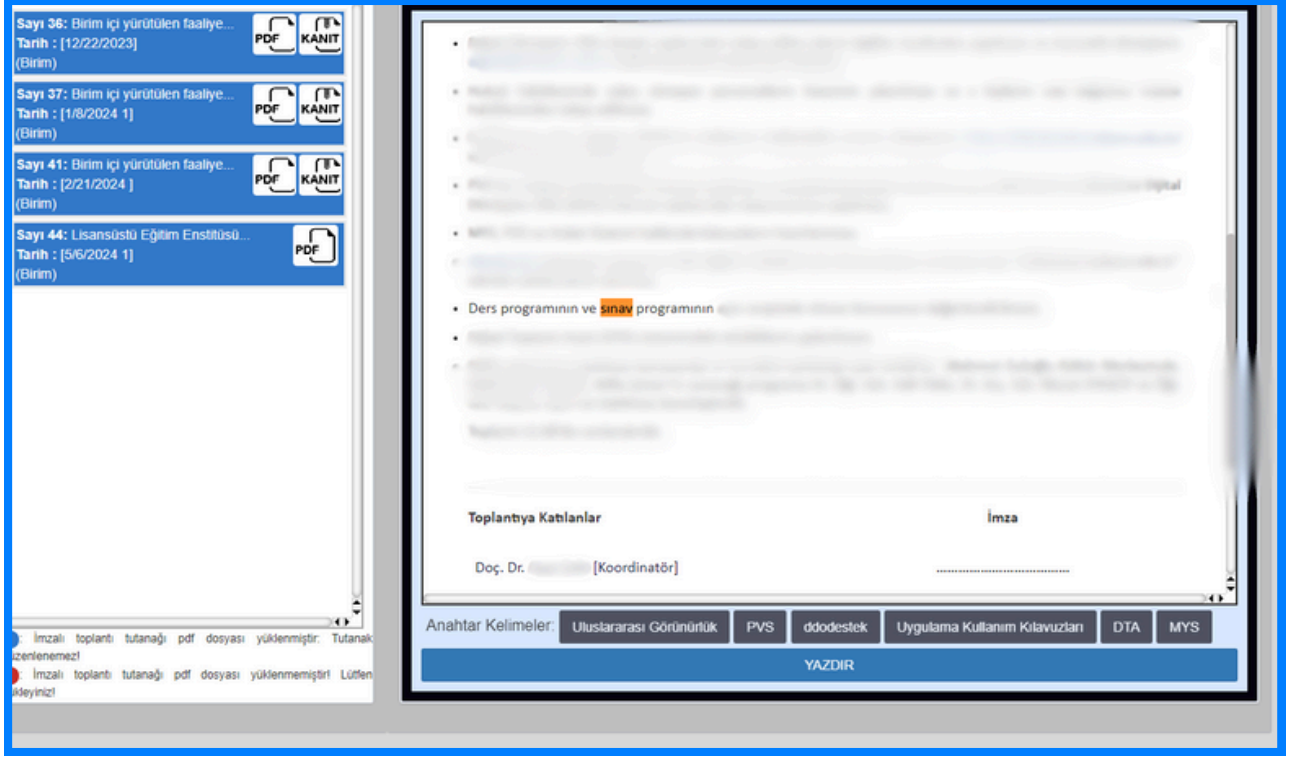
Sayı 36: Birim içi yürütülen faaliye...
Tarih : [12/22/2023]
(Birim)

PDF KANIT

Sayı 37: Birim içi yürütülen faaliye...
Tarih : [1/8/2024 1]
(Birim)

PDF KANIT

Sayı 41: Birim içi yürütülen faaliye...
Tarih : [2/21/2024 ]
(Birim)

PDF KANIT

Sayı 44: Lisansüstü Eğitim Enstitüsü...
Tarih : [5/6/2024 1]
(Birim)

PDF

: İmzalı toplantı tutanağı pdf dosyası yüklenmiştir: Tutanak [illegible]zenlenemez!

: İmzalı toplantı tutanağı pdf dosyası yüklenmemiştir! Lütfen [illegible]kleyiniz!

• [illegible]
• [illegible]
• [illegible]
• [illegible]
• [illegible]
• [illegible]
• Ders programının ve sınav programının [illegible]
• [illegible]
• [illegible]

Toplantıya Katılanlar

İmza

Doç. Dr. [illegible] [Koordinatör]

.......................................

Anahtar Kelimeler: Uluslararası Görünürlük PVS ddodestek Uygulama Kullanım Kılavuzları DTA MYS

YAZDIR